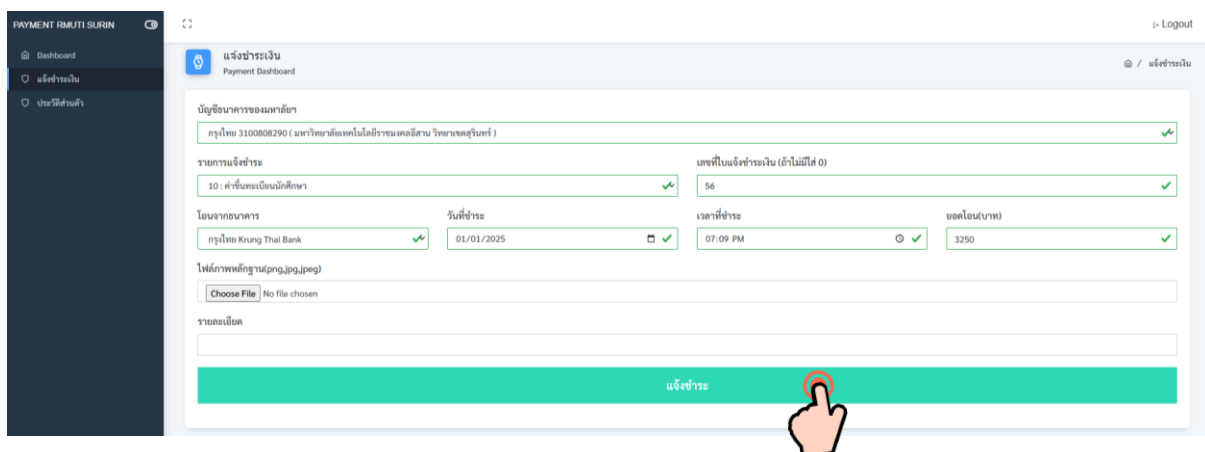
PAYMENT RMUTI SURIN

Dashboard
แจ้งชำระเงิน
ประวัติส่วนตัว

Logout

แจ้งชำระเงิน
Payment Dashboard

แจ้งชำระเงิน

บัญชีธนาคารของมหาลัยฯ
กรุงไทย 3100808290 ( มหาวิทยาลัยเทคโนโลยีราชมงคลอีสาน วิทยาเขตสุรินทร์ )

รายการแจ้งชำระ
10 : ค่าขึ้นทะเบียนนักศึกษา

เลขที่ใบแจ้งชำระเงิน (ถ้าไม่มีใส่ 0)
56

โอนจากธนาคาร
กรุงไทย Krung Thai Bank

วันที่ชำระ
01/01/2025

เวลาที่ชำระ
07:09 PM

ยอดโอน(บาท)
3250

ไฟล์ภาพหลักฐาน(png,jpg,jpeg)
Choose File No file chosen

รายละเอียด

แจ้งชำระ